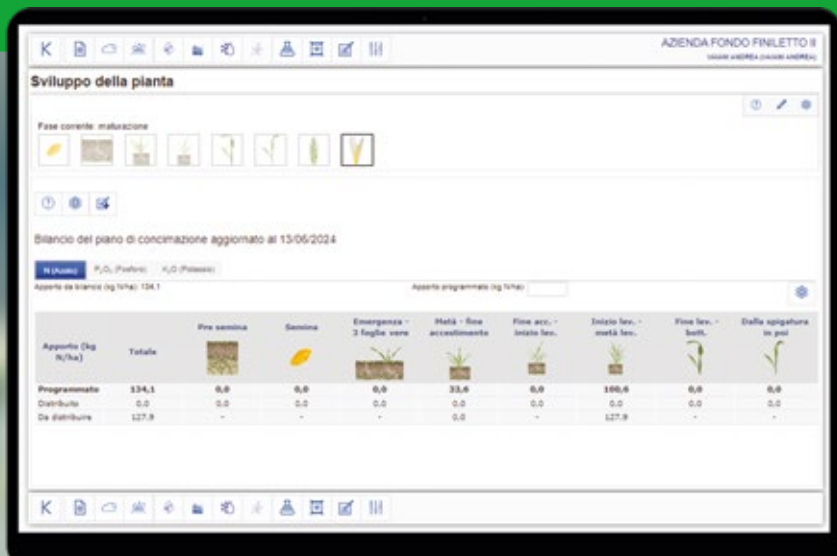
K

AZIENDA FONDO FINILETTO II
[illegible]

Sviluppo della pianta

Fase corrente: maturazione

Bilancio del piano di concimazione aggiornato al 13/06/2024

N (Azoto) $P_2O_5$ (Fosforo) $K_2O$ (Potassio)

Apporto da bilancio (kg N/ha): 134.1

Apporto programmato (kg N/ha):

| Apporto (kg N/ha) | Totale | Pre semina | Semina | Emergenza - 3 foglie vere | Metà - fine accestimento | Fine acc. - inizio lev. | Inizio lev. - metà lev. | Fine lev. - bott. | Dalla spigatura in poi |
|---|---|---|---|---|---|---|---|---|---|
| Programmato | 134,1 | 0,0 | 0,0 | 0,0 | 33,6 | 0,0 | 100,6 | 0,0 | 0,0 |
| Distribuito | 0.0 | 0.0 | 0.0 | 0.0 | 0.0 | 0.0 | 0.0 | 0.0 | 0.0 |
| Da distribuire | 127.9 | - | - | - | 0.0 | - | 127.9 | - | - |

K